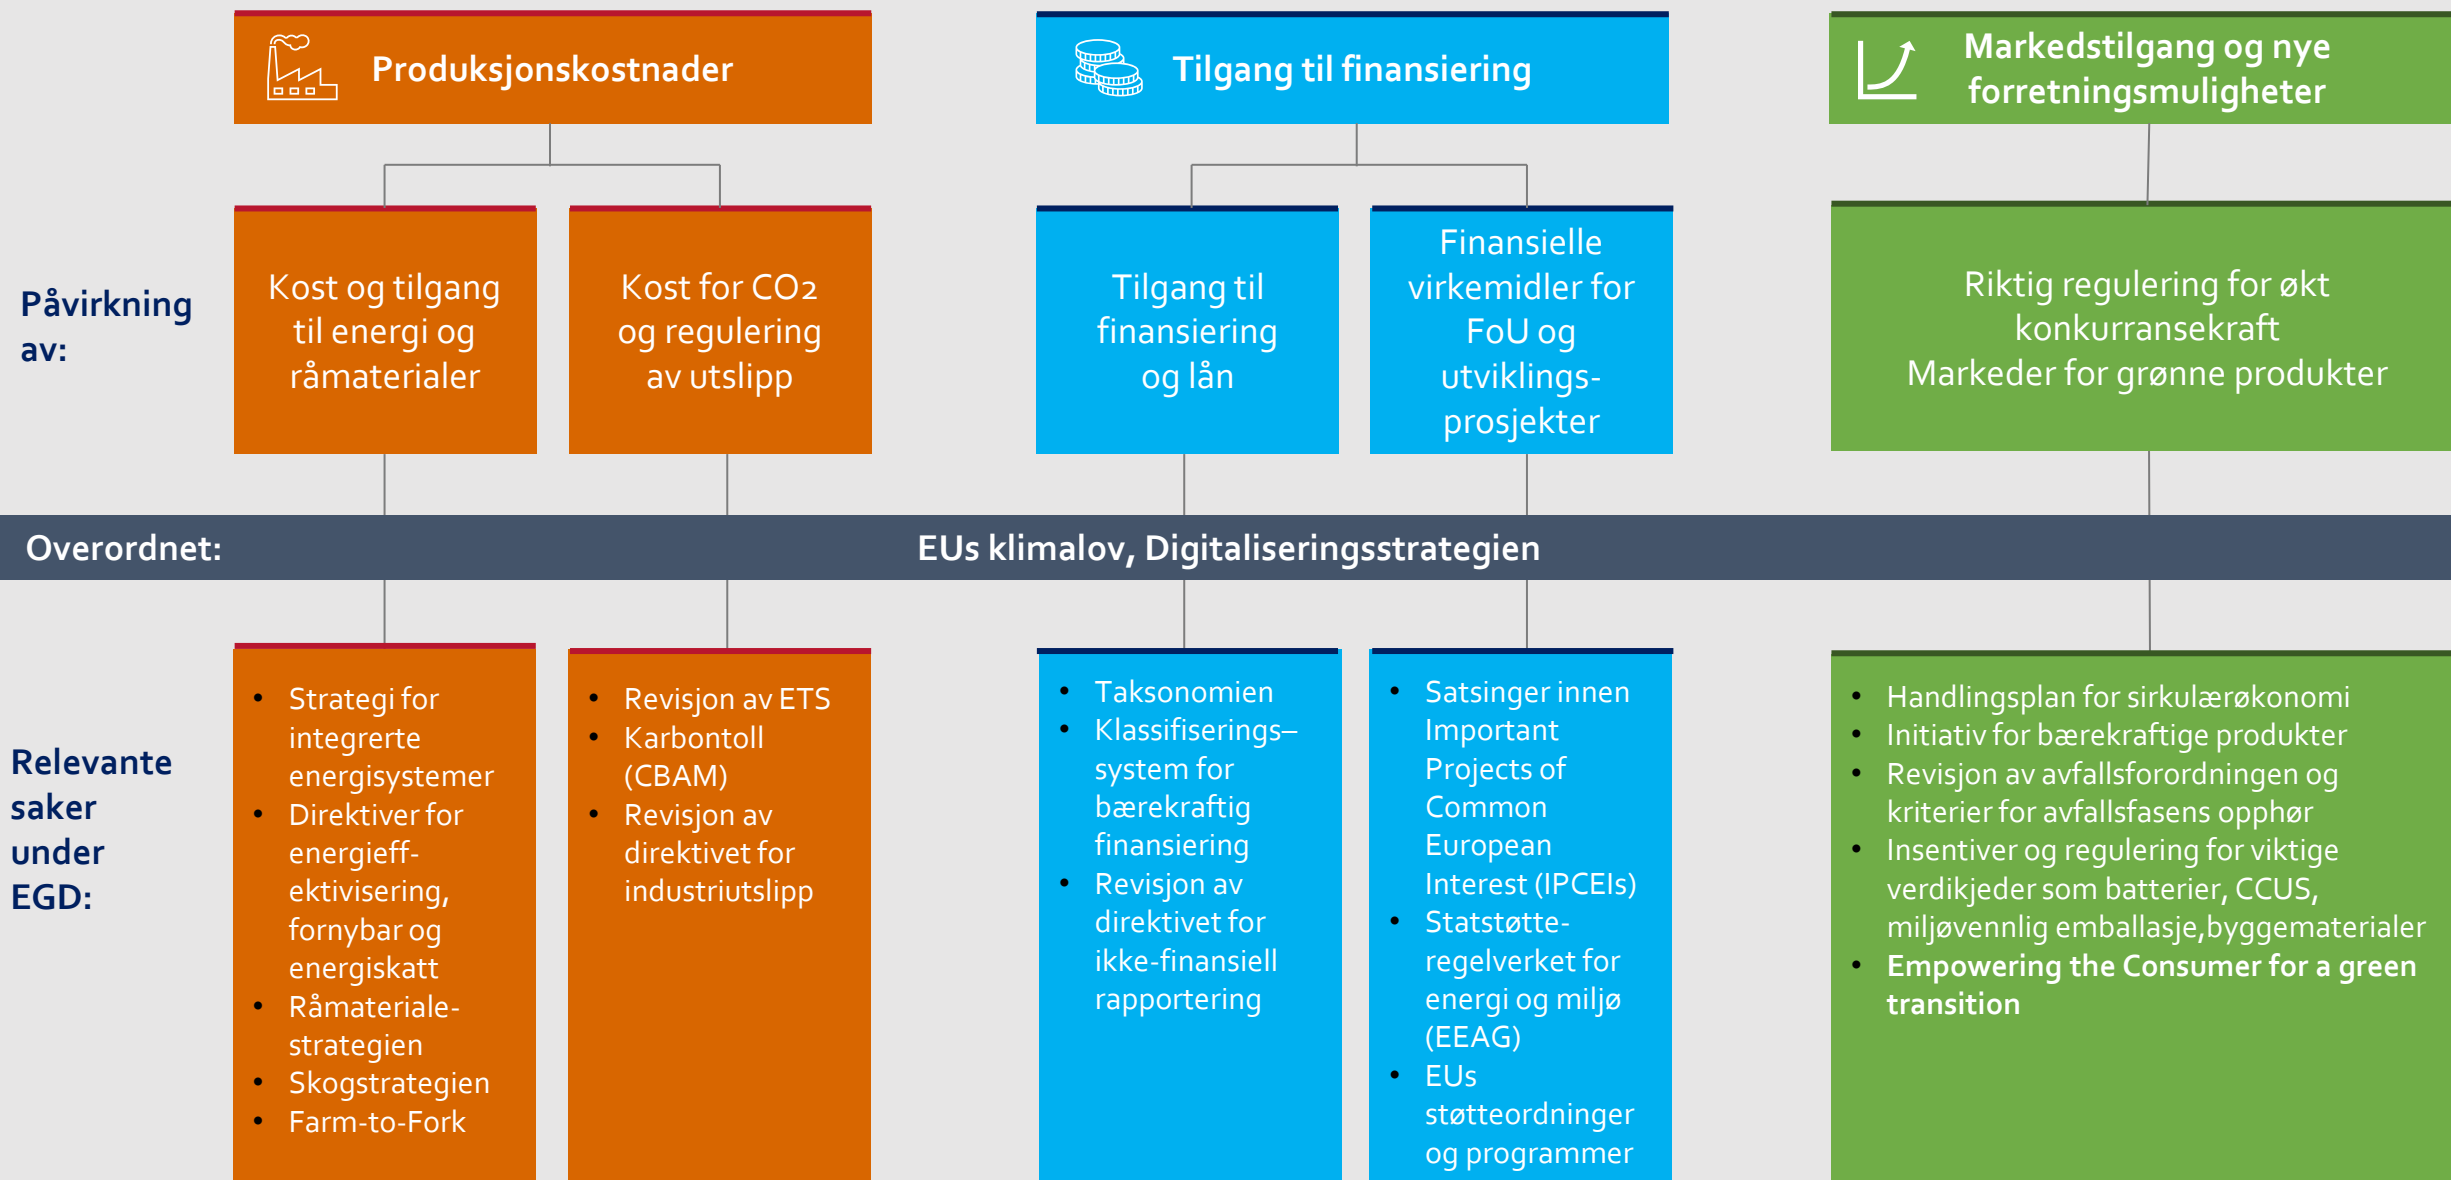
Produksjonskostnader

Tilgang til finansiering

Markedstilgang og nye forretningsmuligheter

Påvirkning av:

Kost og tilgang til energi og råmaterialer

Kost for CO2 og regulering av utslipp

Tilgang til finansiering og lån

Finansielle virkemidler for FoU og utviklings-prosjekter

Riktig regulering for økt konkurransekraft
Markeder for grønne produkter

Overordnet:

EUs klimalov, Digitaliseringsstrategien

Relevante saker under EGD:

- Strategi for integrerte energisystemer
- Direktiver for energieff-ektivisering, fornybar og energiskatt
- Råmateriale-strategien
- Skogstrategien
- Farm-to-Fork

- Revisjon av ETS
- Karbontoll (CBAM)
- Revisjon av direktivet for industriutslipp

- Taksonomien
- Klassifiserings–system for bærekraftig finansiering
- Revisjon av direktivet for ikke-finansiell rapportering

- Satsinger innen Important Projects of Common European Interest (IPCEIs)
- Statstøtte-regelverket for energi og miljø (EEAG)
- EUs støtteordninger og programmer

- Handlingsplan for sirkulærøkonomi
- Initiativ for bærekraftige produkter
- Revisjon av avfallsforordningen og kriterier for avfallsfasens opphør
- Insentiver og regulering for viktige verdikjeder som batterier, CCUS, miljøvennlig emballasje,byggematerialer
- Empowering the Consumer for a green transition